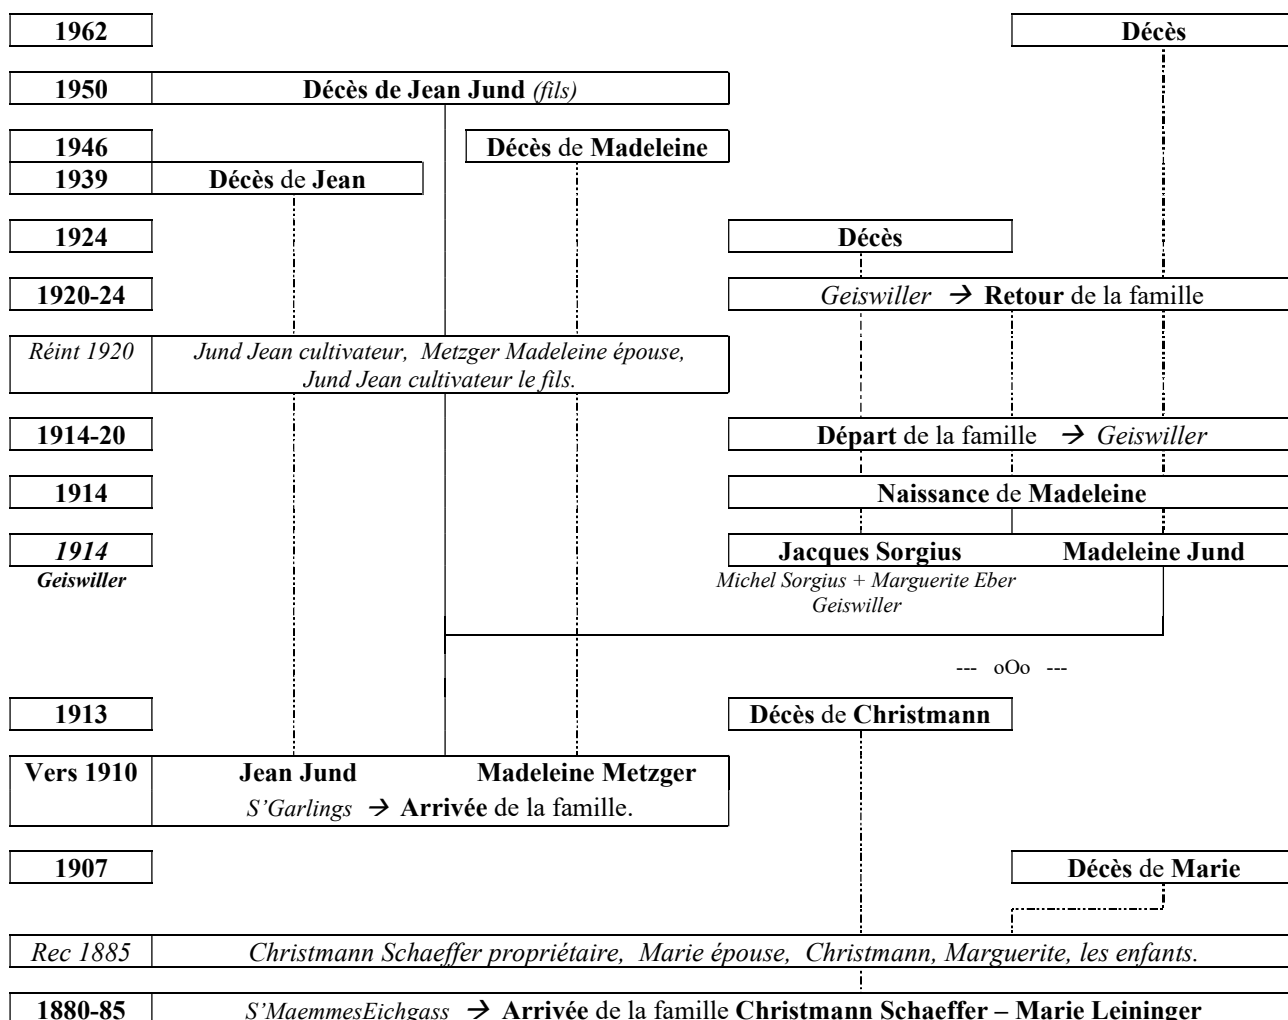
1962

Décès

1950

Décès de Jean Jund (fils)

1946

Décès de Madeleine

1939

Décès de Jean

1924

Décès

1920-24

Geiswiller → Retour de la famille

Réint 1920

Jund Jean cultivateur, Metzger Madeleine épouse, Jund Jean cultivateur le fils.

1914-20

Départ de la famille → Geiswiller

1914

Naissance de Madeleine

1914
Geiswiller

Jacques Sorgius

Madeleine Jund

Michel Sorgius + Marguerite Eber
Geiswiller

--- oOo ---

1913

Décès de Christmann

Vers 1910

Jean Jund

Madeleine Metzger

S'Garlings → Arrivée de la famille.

1907

Décès de Marie

Rec 1885

Christmann Schaeffer propriétaire, Marie épouse, Christmann, Marguerite, les enfants.

1880-85

S'MaemmesEichgass → Arrivée de la famille Christmann Schaeffer – Marie Leininger